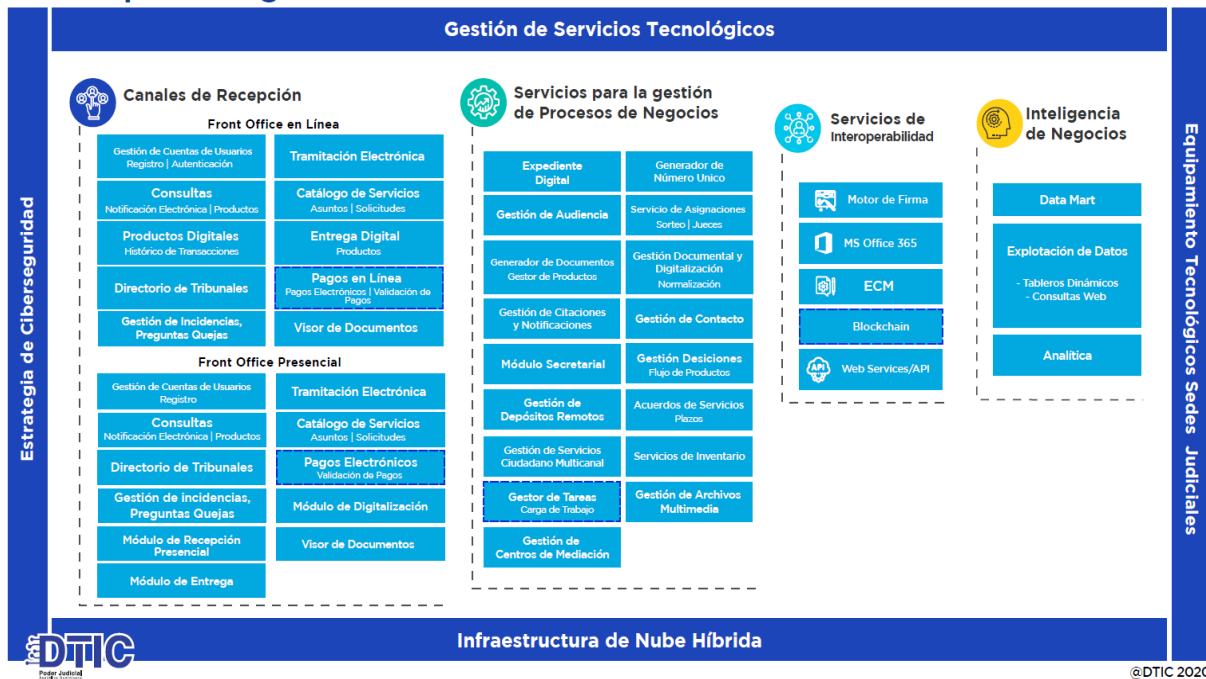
Gestión de Servicios Tecnológicos

Estrategia de Ciberseguridad

Canales de Recepción

Front Office en Línea

Gestión de Cuentas de Usuarios
Registro | Autenticación

Tramitación Electrónica

Consultas
Notificación Electrónica | Productos

Catálogo de Servicios
Asuntos | Solicitudes

Productos Digitales
Histórico de Transacciones

Entrega Digital
Productos

Directorio de Tribunales

Pagos en Línea
Pagos Electrónicos | Validación de Pagos

Gestión de Incidencias, Preguntas Quejas

Visor de Documentos

Front Office Presencial

Gestión de Cuentas de Usuarios
Registro

Tramitación Electrónica

Consultas
Notificación Electrónica | Productos

Catálogo de Servicios
Asuntos | Solicitudes

Directorio de Tribunales

Pagos Electrónicos
Validación de Pagos

Gestión de incidencias, Preguntas Quejas

Módulo de Digitalización

Módulo de Recepción Presencial

Visor de Documentos

Módulo de Entrega

Servicios para la gestión de Procesos de Negocios

Expediente Digital

Generador de Número Unico

Gestión de Audiencia

Servicio de Asignaciones
Sorteo | Jueces

Generador de Documentos
Gestor de Productos

Gestión Documental y Digitalización
Normalización

Gestión de Citaciones y Notificaciones

Gestión de Contacto

Módulo Secretarial

Gestión Desiciones
Flujo de Productos

Gestión de Depósitos Remotos

Acuerdos de Servicios
Plazos

Gestión de Servicios Ciudadano Multicanal

Servicios de Inventario

Gestor de Tareas
Carga de Trabajo

Gestión de Archivos Multimedia

Gestión de Centros de Mediación

Servicios de Interoperabilidad

Motor de Firma

MS Office 365

ECM

Blockchain

API
Web Services/API

Inteligencia de Negocios

Data Mart

Explotación de Datos

- Tableros Dinámicos
- Consultas Web

Analítica

Equipamiento Tecnológicos Sedes Judiciales

Infraestructura de Nube Híbrida

DTIC
Poder Judicial

@DTIC 2020